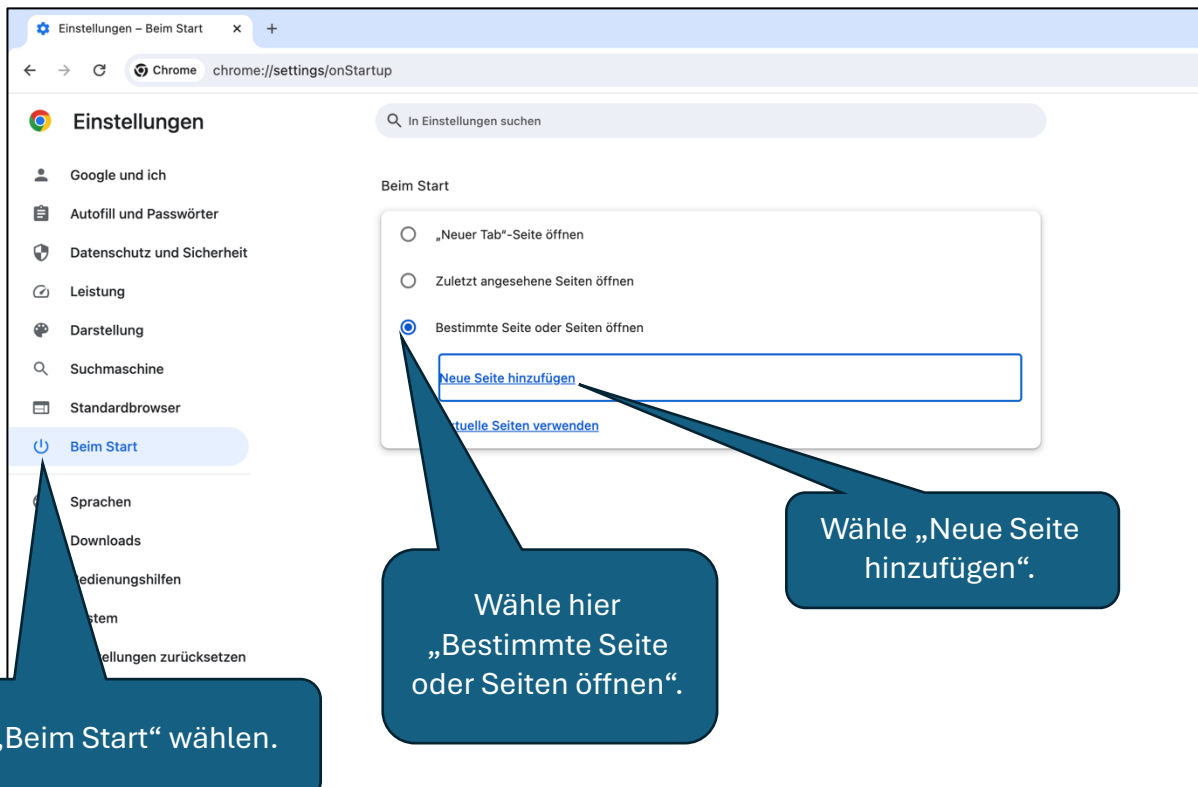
Einstellungen – Beim Start ×

Chrome chrome://settings/onStartup

Einstellungen

In Einstellungen suchen

Google und ich
Autofill und Passwörter
Datenschutz und Sicherheit
Leistung
Darstellung
Suchmaschine
Standardbrowser
Beim Start
Sprachen
Downloads
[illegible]edienungshilfen
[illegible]stem
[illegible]ellungen zurücksetzen

Beim Start

„Neuer Tab“-Seite öffnen

Zuletzt angesehene Seiten öffnen

Bestimmte Seite oder Seiten öffnen

Neue Seite hinzufügen

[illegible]tuelle Seiten verwenden

Wähle „Neue Seite hinzufügen“.

Wähle hier „Bestimmte Seite oder Seiten öffnen“.

„Beim Start“ wählen.